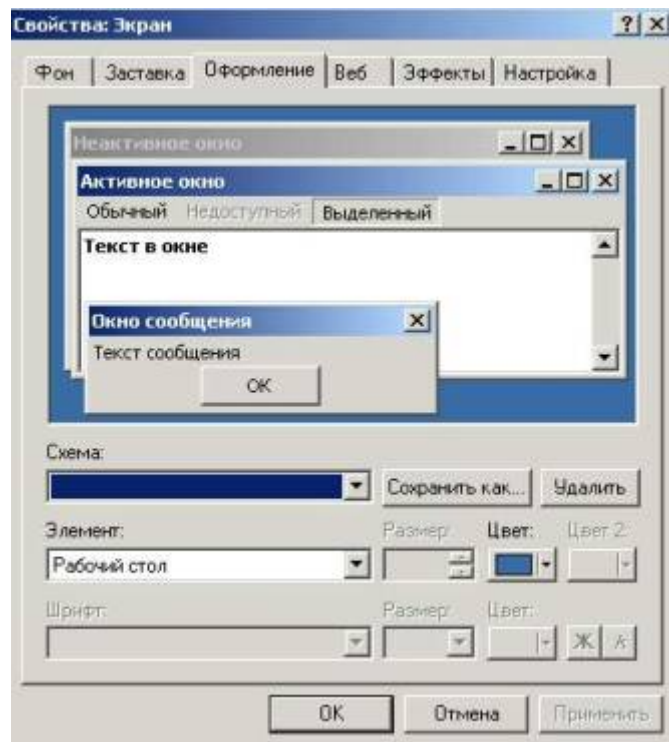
Свойства: Экран

? X

Фон | Заставка | Оформление | Веб | Эффекты | Настройка

Неактивное окно

Активное окно

Обычный Недоступный Выделенный

Текст в окне

Окно сообщения

Текст сообщения

OK

Схема:

Сохранить как...

Удалить

Элемент:

Размер:

Цвет:

Цвет 2:

Рабочий стол

Шрифт:

Размер:

Цвет:

Ж К

OK

Отмена

Применить